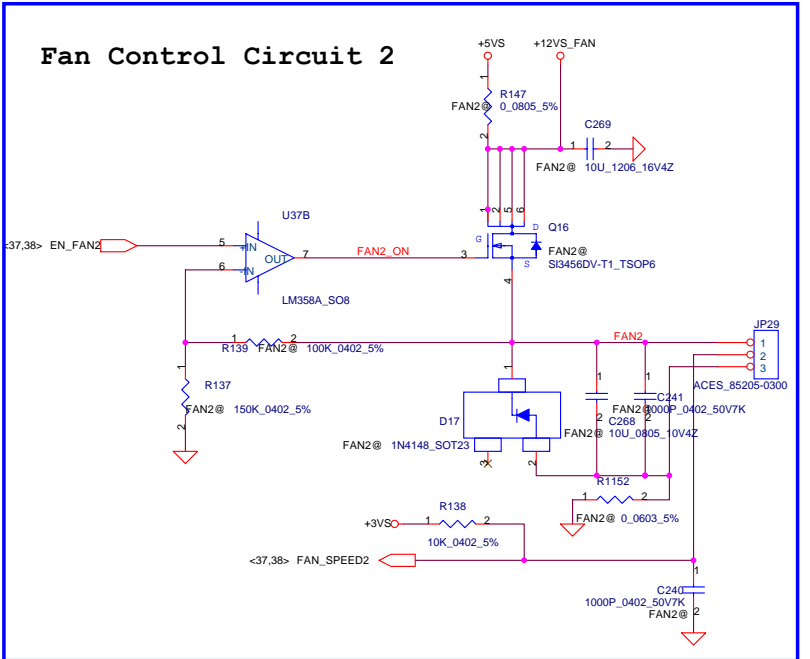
Fan Control Circuit 2

+5VS
+12VS_FAN
1
R147
FAN2@ 0_0805_5%
2
C269
1 2
FAN2@ 10U_1206_16V4Z
1 2 5 6
D Q16
G
FAN2@
S
SI3456DV-T1_TSOP6
U37B
<37,38> EN_FAN2
5 +IN
OUT 7
FAN2_ON
3
6 -IN
LM358A_SO8
4
1 2
R139 FAN2@ 100K_0402_5%
FAN2
JP29
1
2
3
ACES_85205-0300
1
R137
FAN2@ 150K_0402_5%
2
D17
FAN2@ 1N4148_SOT23
3
1
2
1
C268
2
FAN2@ 10U_0805_10V4Z
1
C241
FAN2@ 1000P_0402_50V7K
2
R1152
1 2
FAN2@ 0_0603_5%
+3VS
R138
1 2
10K_0402_5%
<37,38> FAN_SPEED2
1
C240
1000P_0402_50V7K
FAN2@ 2